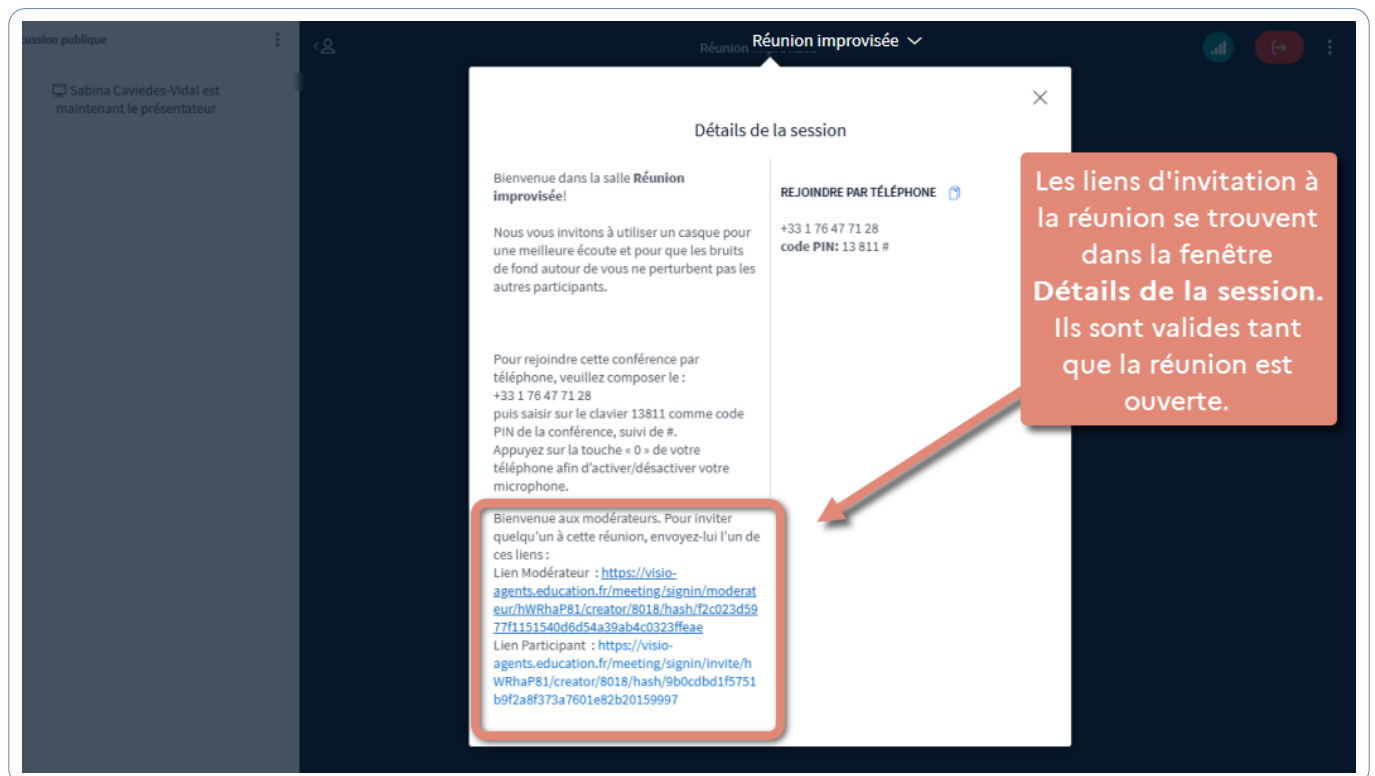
cussion publique

Sabina Caviedes-Vidal est maintenant le présentateur

Réunion improvisée

Réunion improvisée

Détails de la session

Bienvenue dans la salle **Réunion improvisée**!

Nous vous invitons à utiliser un casque pour une meilleure écoute et pour que les bruits de fond autour de vous ne perturbent pas les autres participants.

Pour rejoindre cette conférence par téléphone, veuillez composer le :
+33 1 76 47 71 28
puis saisir sur le clavier 13811 comme code PIN de la conférence, suivi de #.
Appuyez sur la touche « 0 » de votre téléphone afin d'activer/désactiver votre microphone.

Bienvenue aux modérateurs. Pour inviter quelqu'un à cette réunion, envoyez-lui l'un de ces liens :
Lien Modérateur : https://visio-agents.education.fr/meeting/signin/moderateur/hWRhaP81/creator/8018/hash/f2c023d5977f1151540d6d54a39ab4c0323ffeae
Lien Participant : https://visio-agents.education.fr/meeting/signin/invite/hWRhaP81/creator/8018/hash/9b0cdbd1f5751b9f2a8f373a7601e82b20159997

REJOINDRE PAR TÉLÉPHONE

+33 1 76 47 71 28
**code PIN:** 13 811 #

Les liens d'invitation à la réunion se trouvent dans la fenêtre **Détails de la session.** Ils sont valides tant que la réunion est ouverte.